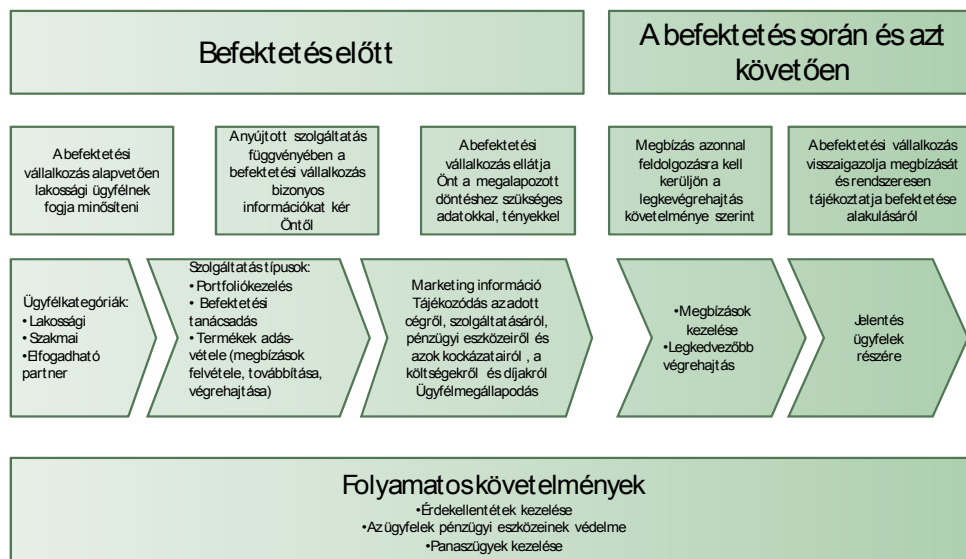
Befektetés előtt

A befektetés során és azt követően

A befektetési vállalkozás alapvetően lakossági ügyfélnek fogja minősíteni

A nyújtott szolgáltatás függvényében a befektetési vállalkozás bizonyos információkat kér Öntől

A befektetési vállalkozás ellátja Önt a megalapozott döntéshez szükséges adatokkal, tényekkel

Megbízás azonnal feldolgozásra kell kerüljön a legkevégrehajtás követelménye szerint

A befektetési vállalkozás visszaigazolja megbízását és rendszeresen tájékoztatja befektetése alakulásáról

Ügyfélkategóriák:
• Lakossági
• Szakmai
• Elfogadható partner

Szolgáltatás típusok:
• Portfoliókezelés
• Befektetési tanácsadás
• Termékek adás-vétele (megbízások felvétele, továbbítása, végrehajtása)

Marketing információ
Tájékozódás az adott cégről, szolgáltatásáról, pénzügyi eszközeiről és azok kockázatairól, a költségekről és díjakról
Ügyfélmegállapodás

•Megbízások kezelése
•Legkedvezőbb végrehajtás

Jelentés ügyfelek részére

Folyamatos követelmények
•Érdekellentétek kezelése
•Az ügyfelek pénzügyi eszközeinek védelme
•Panaszügyek kezelése